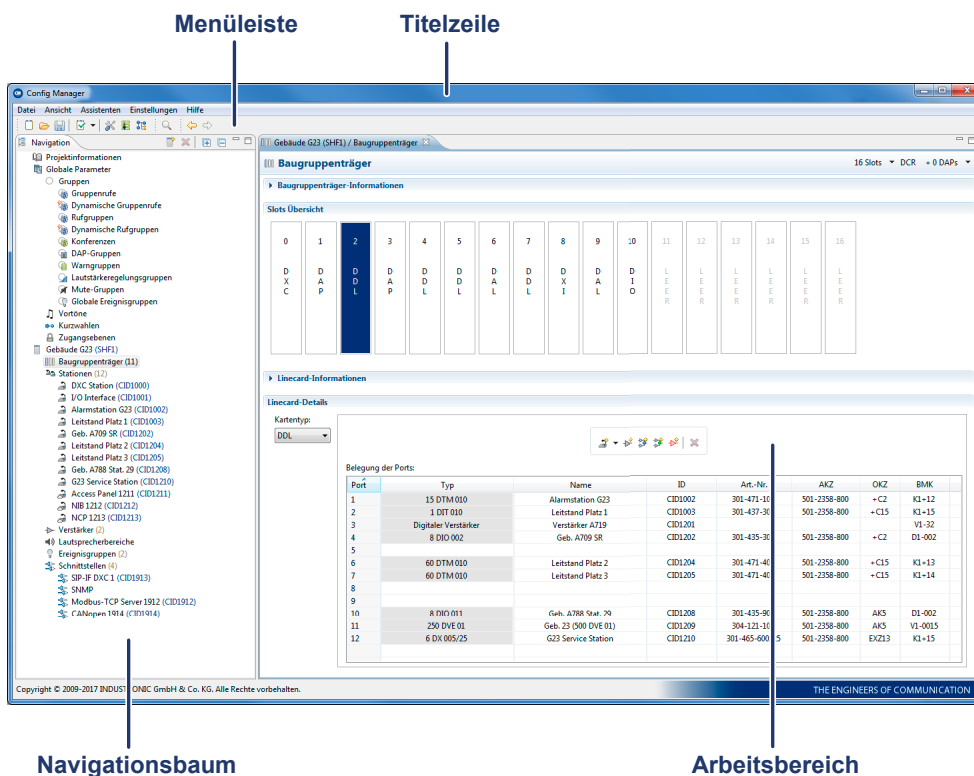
Menüleiste

Titelzeile

Config Manager

Datei Ansicht Assistenten Einstellungen Hilfe

Navigation

Projektinformationen
Globale Parameter
Gruppen
Gruppenrufe
Dynamische Gruppenrufe
Rufgruppen
Dynamische Rufgruppen
Konferenzen
DAP-Gruppen
Warngruppen
Lautstärkeregelungsgruppen
Mute-Gruppen
Globale Ereignisgruppen
Vortöne
Kurzwahlen
Zugangsebenen
Gebäude G23 (SHF1)
Baugruppenträger (11)
Stationen (12)
DXC Station (CID1000)
I/O Interface (CID1001)
Alarmstation G23 (CID1002)
Leitstand Platz 1 (CID1003)
Geb. A709 SR (CID1202)
Leitstand Platz 2 (CID1204)
Leitstand Platz 3 (CID1205)
Geb. A788 Stat. 29 (CID1208)
G23 Service Station (CID1210)
Access Panel 1211 (CID1211)
NIB 1212 (CID1212)
NCP 1213 (CID1213)
Verstärker (2)
Lautsprecherbereiche
Ereignisgruppen (2)
Schnittstellen (4)
SIP-IF DXC 1 (CID1913)
SNMP
Modbus-TCP Server 1912 (CID1912)
CANopen 1914 (CID1914)

Gebäude G23 (SHF1) / Baugruppenträger

Baugruppenträger

16 Slots DCR + 0 DAPs

Baugruppenträger-Informationen

Slots Übersicht

0 DXC
1 DAP
2 DDL
3 DAP
4 DDL
5 DDL
6 DAL
7 DDL
8 DXI
9 DAL
10 DIO
11 LEER
12 LEER
13 LEER
14 LEER
15 LEER
16 LEER

Linecard-Informationen

Linecard-Details

Kartentyp:
DDL

Belegung der Ports:

| Port | Typ | Name | ID | Art.-Nr. | AKZ | OKZ | BMK |
|---|---|---|---|---|---|---|---|
| 1 | 15 DTM 010 | Alarmstation G23 | CID1002 | 301-471-10 | 501-2358-800 | +C2 | K1+12 |
| 2 | 1 DIT 010 | Leitstand Platz 1 | CID1003 | 301-437-30 | 501-2358-800 | +C15 | K1+15 |
| 3 | Digitaler Verstärker | Verstärker A719 | CID1201 | | | | V1-32 |
| 4 | 8 DIO 002 | Geb. A709 SR | CID1202 | 301-435-30 | 501-2358-800 | +C2 | D1-002 |
| 5 | | | | | | | |
| 6 | 60 DTM 010 | Leitstand Platz 2 | CID1204 | 301-471-40 | 501-2358-800 | +C15 | K1+13 |
| 7 | 60 DTM 010 | Leitstand Platz 3 | CID1205 | 301-471-40 | 501-2358-800 | +C15 | K1+14 |
| 8 | | | | | | | |
| 9 | | | | | | | |
| 10 | 8 DIO 011 | Geb. A788 Stat. 29 | CID1208 | 301-435-90 | 501-2358-800 | AK5 | D1-002 |
| 11 | 250 DVE 01 | Geb. 23 (500 DVE 01) | CID1209 | 304-121-10 | 501-2358-800 | AK5 | V1-0015 |
| 12 | 6 DX 005/25 | G23 Service Station | CID1210 | 301-465-600 5 | 501-2358-800 | EXZ13 | K1+15 |

Copyright © 2009-2017 INDUSTRONIC GmbH & Co. KG. Alle Rechte vorbehalten.

THE ENGINEERS OF COMMUNICATION

Navigationsbaum

Arbeitsbereich